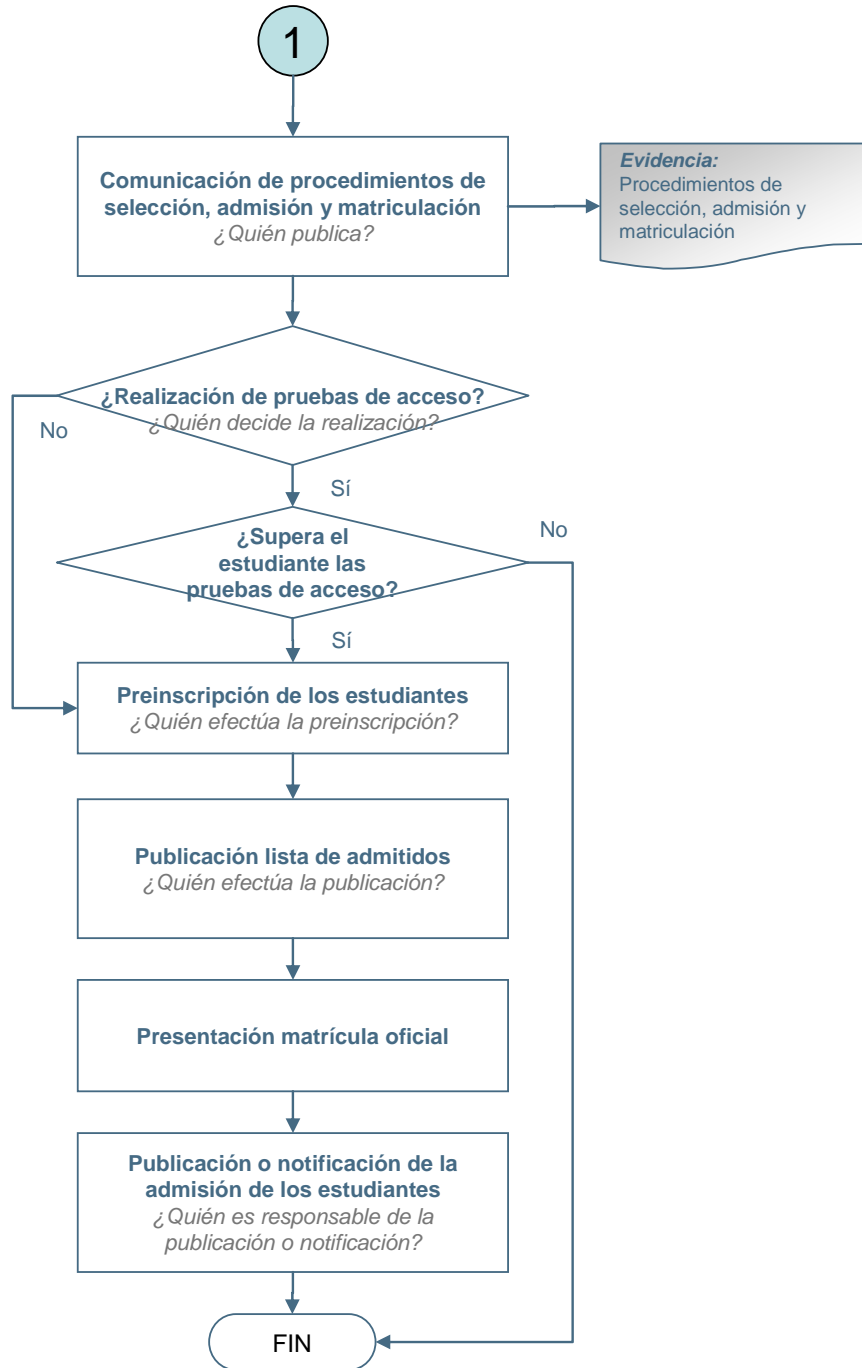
1

Comunicación de procedimientos de selección, admisión y matriculación
¿Quién publica?

Evidencia:
Procedimientos de selección, admisión y matriculación

¿Realización de pruebas de acceso?
¿Quién decide la realización?

No

Sí

¿Supera el estudiante las pruebas de acceso?

No

Sí

Preinscripción de los estudiantes
¿Quién efectúa la preinscripción?

Publicación lista de admitidos
¿Quién efectúa la publicación?

Presentación matrícula oficial

Publicación o notificación de la admisión de los estudiantes
¿Quién es responsable de la publicación o notificación?

FIN